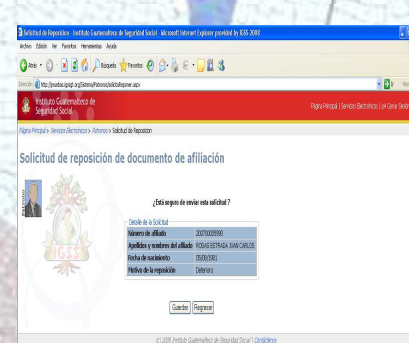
Solicitud de Reposición - Instituto Guatemalteco de Seguridad Social - Microsoft Internet Explorer provided by IGSS-2008

Archivo Edición Ver Favoritos Herramientas Ayuda

Atrás Búsqueda Favoritos

Dirección http://pruebas.igssgt.org/Sistemas/Patronos/solicitudreponer.aspx

Ir Vín

Instituto Guatemalteco de Seguridad Social

Página Principal | Servicios Electrónicos | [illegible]

Página Principal > Servicios Electrónicos > Patronos > Solicitud de Reposicion

Solicitud de reposición de documento de afiliación

¿Está seguro de enviar esta solicitud ?

Detalle de la Solicitud

| | |
|---|---|
| Número de afiliado | 200700005990 |
| Apellidos y nombres del afiliado | ROSAS ESTRADA JUAN CARLOS |
| Fecha de nacimiento | 05/08/1981 |
| Motivo de la reposición | Deterioro |

Guardar Regresar

©1 2008 Instituto Guatemalteco de Seguridad Social | Confidencial

IGSS